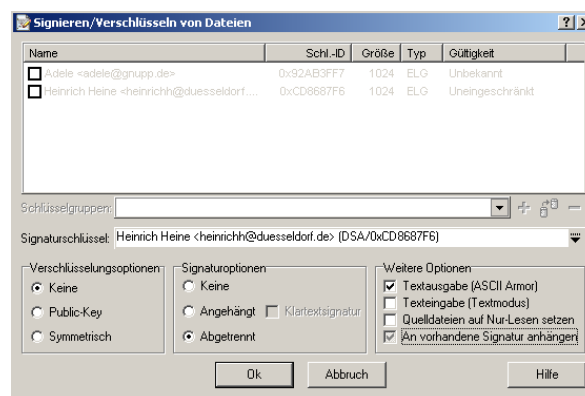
Signieren/Verschlüsseln von Dateien

?

| Name | Schl.-ID | Größe | Typ | Gültigkeit |
|---|---|---|---|---|
| Adele <adele@gnupp.de> | 0x92AB3FF7 | 1024 | ELG | Unbekannt |
| Heinrich Heine <heinrichh@duesseldorf.... | 0xCD8687F6 | 1024 | ELG | Uneingeschränkt |

Schlüsselgruppen:

Signaturschlüssel: Heinrich Heine <heinrichh@duesseldorf.de> (DSA/0xCD8687F6)

Verschlüsselungsoptionen
Keine
Public-Key
Symmetrisch

Signaturoptionen
Keine
Angehängt
Klartextsignatur
Abgetrennt

Weitere Optionen
Textausgabe (ASCII Armor)
Texteingabe (Textmodus)
Quelldateien auf Nur-Lesen setzen
An vorhandene Signatur anhängen

Ok
Abbruch
Hilfe